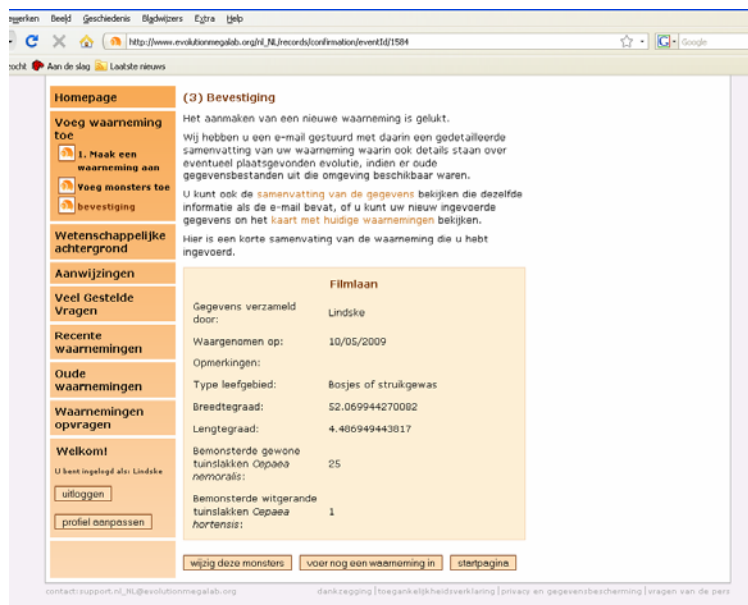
ewerken Beeld Geschiedenis Bladwijzers Extra Help

http://www.evolutionmegalab.org/nl_NL/records/confirmation/eventId/1584

Google

zocht Aan de slag Laatste nieuws

Homepage

Voeg waarneming toe

1. Maak een waarneming aan

Voeg monsters toe

bevestiging

Wetenschappelijke achtergrond

Aanwijzingen

Veel Gestelde Vragen

Recente waarnemingen

Oude waarnemingen

Waarnemingen opvragen

Welkom!

U bent ingelogd als: Lindske

uitloggen

profiel aanpassen

(3) Bevestiging

Het aanmaken van een nieuwe waarneming is gelukt.

Wij hebben u een e-mail gestuurd met daarin een gedetailleerde samenvatting van uw waarneming waarin ook details staan over eventueel plaatsgevonden evolutie, indien er oude gegevensbestanden uit de omgeving beschikbaar waren.

U kunt ook de samenvatting van de gegevens bekijken die dezelfde informatie als de e-mail bevat, of u kunt uw nieuw ingevoerde gegevens on het kaart met huidige waarnemingen bekijken.

Hier is een korte samenvating van de waarneming die u hebt ingevoerd.

Filmlaan

| | |
|---|---|
| Gegevens verzameld door: | Lindske |
| Waargenomen op: | 10/05/2009 |
| Opmerkingen: | |
| Type leefgebied: | Bosjes of struikgewas |
| Breedtegraad: | 52.069944270082 |
| Lengtegraad: | 4.486949443817 |
| Bemonsterde gewone tuinslakken *Cepaea nemoralis*: | 25 |
| Bemonsterde witgerande tuinslakken *Cepaea hortensis*: | 1 |

wijzig deze monsters | voer nog een waarneming in | startpagina

contact: support.nl_NL@evolutionmegalab.org

dankzegging | toegankelijkheidsverklaring | privacy en gegevensbescherming | vragen van de pers